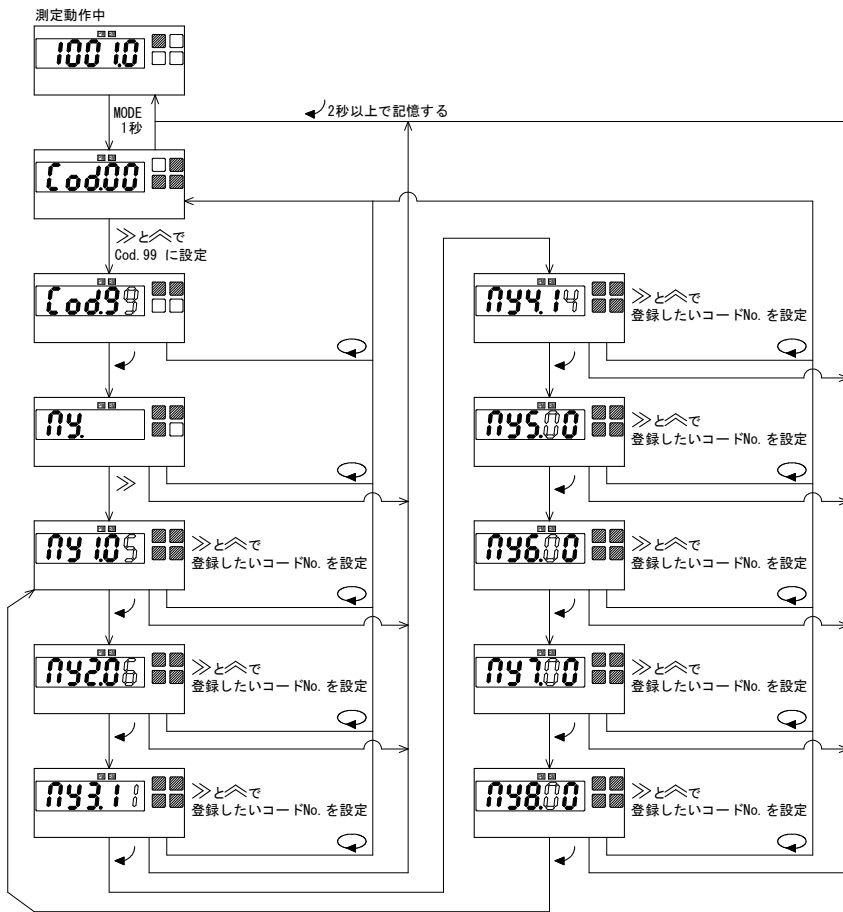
測定動作中

1001.0

MODE
1秒

2秒以上で記憶する

Cod.00

≫と︽で
Cod.99 に設定

Cod.99

My.

≫

My1.05
≫と︽で
登録したいコードNo. を設定

My2.06
≫と︽で
登録したいコードNo. を設定

My3.11
≫と︽で
登録したいコードNo. を設定

My4.14
≫と︽で
登録したいコードNo. を設定

My5.00
≫と︽で
登録したいコードNo. を設定

My6.00
≫と︽で
登録したいコードNo. を設定

My7.00
≫と︽で
登録したいコードNo. を設定

My8.00
≫と︽で
登録したいコードNo. を設定